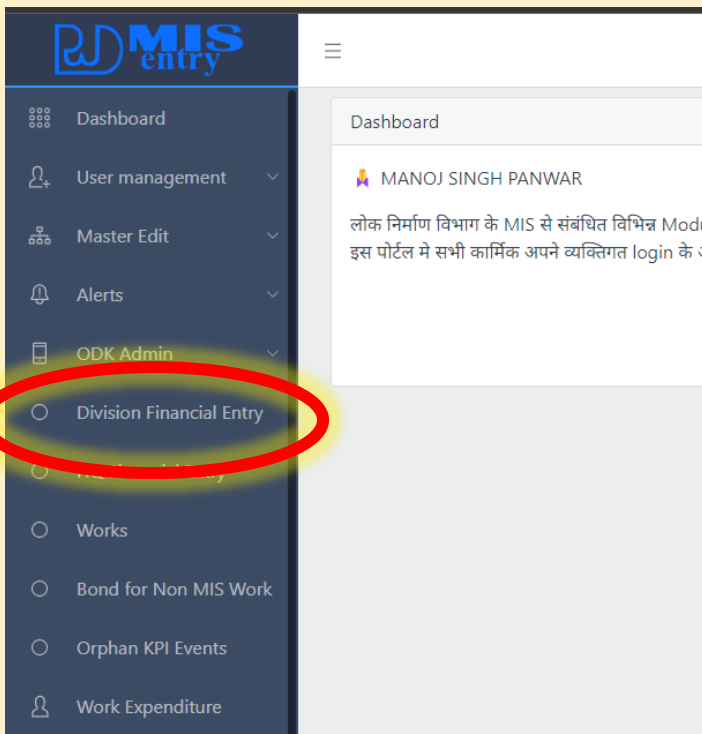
PWD MIS entry

☰

Dashboard

User management

Master Edit

Alerts

ODK Admin

Division Financial Entry

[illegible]

Works

Bond for Non MIS Work

Orphan KPI Events

Work Expenditure

Dashboard

MANOJ SINGH PANWAR

लोक निर्माण विभाग के MIS से संबंधित विभिन्न Modu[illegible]
इस पोर्टल मे सभी कार्मिक अपने व्यक्तिगत login के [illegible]